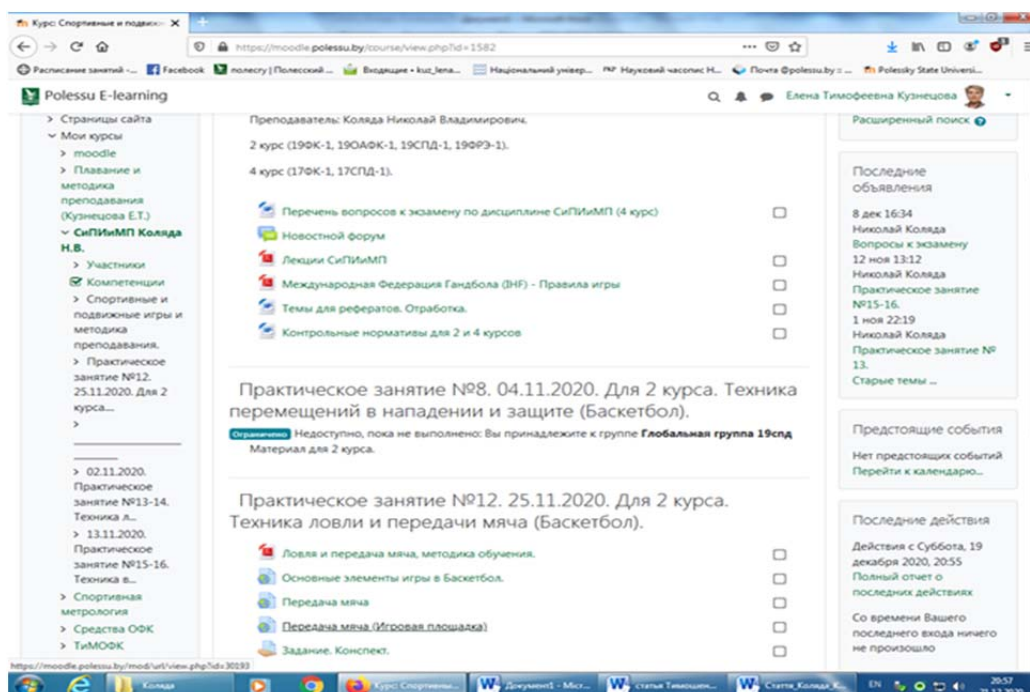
Курс: Спортивные и подвижн... ×
https://moodle.polessu.by/course/view.php?id=1582
Расписание занятий -... Facebook полесcу | Полесский... Входящие • kuz_lena... Національний універ... Науковий часопис Н... Почта @polessu.by :... Polessky State Universi...
Polessu E-learning
Елена Тимофеевна Кузнецова

> Страницы сайта
Мои курсы
> moodle
> Плавание и методика преподавания (Кузнецова Е.Т.)
СиПИиМП Коляда Н.В.
> Участники
Компетенции
> Спортивные и подвижные игры и методика преподавания.
> Практическое занятие №12. 25.11.2020. Для 2 курса...
>
> 02.11.2020. Практическое занятие №13-14. Техника л...
> 13.11.2020. Практическое занятие №15-16. Техника в...
> Спортивная метрология
> Средства ОФК
> ТиМОФК

Преподаватель: Коляда Николай Владимирович.

2 курс (19ФК-1, 19ОАФК-1, 19СПД-1, 19ФРЭ-1).

4 курс (17ФК-1, 17СПД-1).

Перечень вопросов к экзамену по дисциплине СиПИиМП (4 курс)
Новостной форум
Лекции СиПИиМП
Международная Федерация Гандбола (IHF) - Правила игры
Темы для рефератов. Отработка.
Контрольные нормативы для 2 и 4 курсов

Практическое занятие №8. 04.11.2020. Для 2 курса. Техника перемещений в нападении и защите (Баскетбол).
Ограничено Недоступно, пока не выполнено: Вы принадлежите к группе Глобальная группа 19спд
Материал для 2 курса.

Практическое занятие №12. 25.11.2020. Для 2 курса. Техника ловли и передачи мяча (Баскетбол).
Ловля и передача мяча, методика обучения.
Основные элементы игры в Баскетбол.
Передача мяча
Передача мяча (Игровая площадка)
Задание. Конспект.

Расширенный поиск

Последние объявления
8 дек 16:34
Николай Коляда
Вопросы к экзамену
12 ноя 13:12
Николай Коляда
Практическое занятие №15-16.
1 ноя 22:19
Николай Коляда
Практическое занятие № 13.
Старые темы ...

Предстоящие события
Нет предстоящих событий
Перейти к календарю...

Последние действия
Действия с Суббота, 19 декабря 2020, 20:55
Полный отчет о последних действиях
Со времени Вашего последнего входа ничего не произошло

https://moodle.polessu.by/mod/url/view.php?id=30193
Коляда Курс: Спортивны... Документ1 - Micr... статья Тимошен... Статья_Коляда_К... EN 20:57